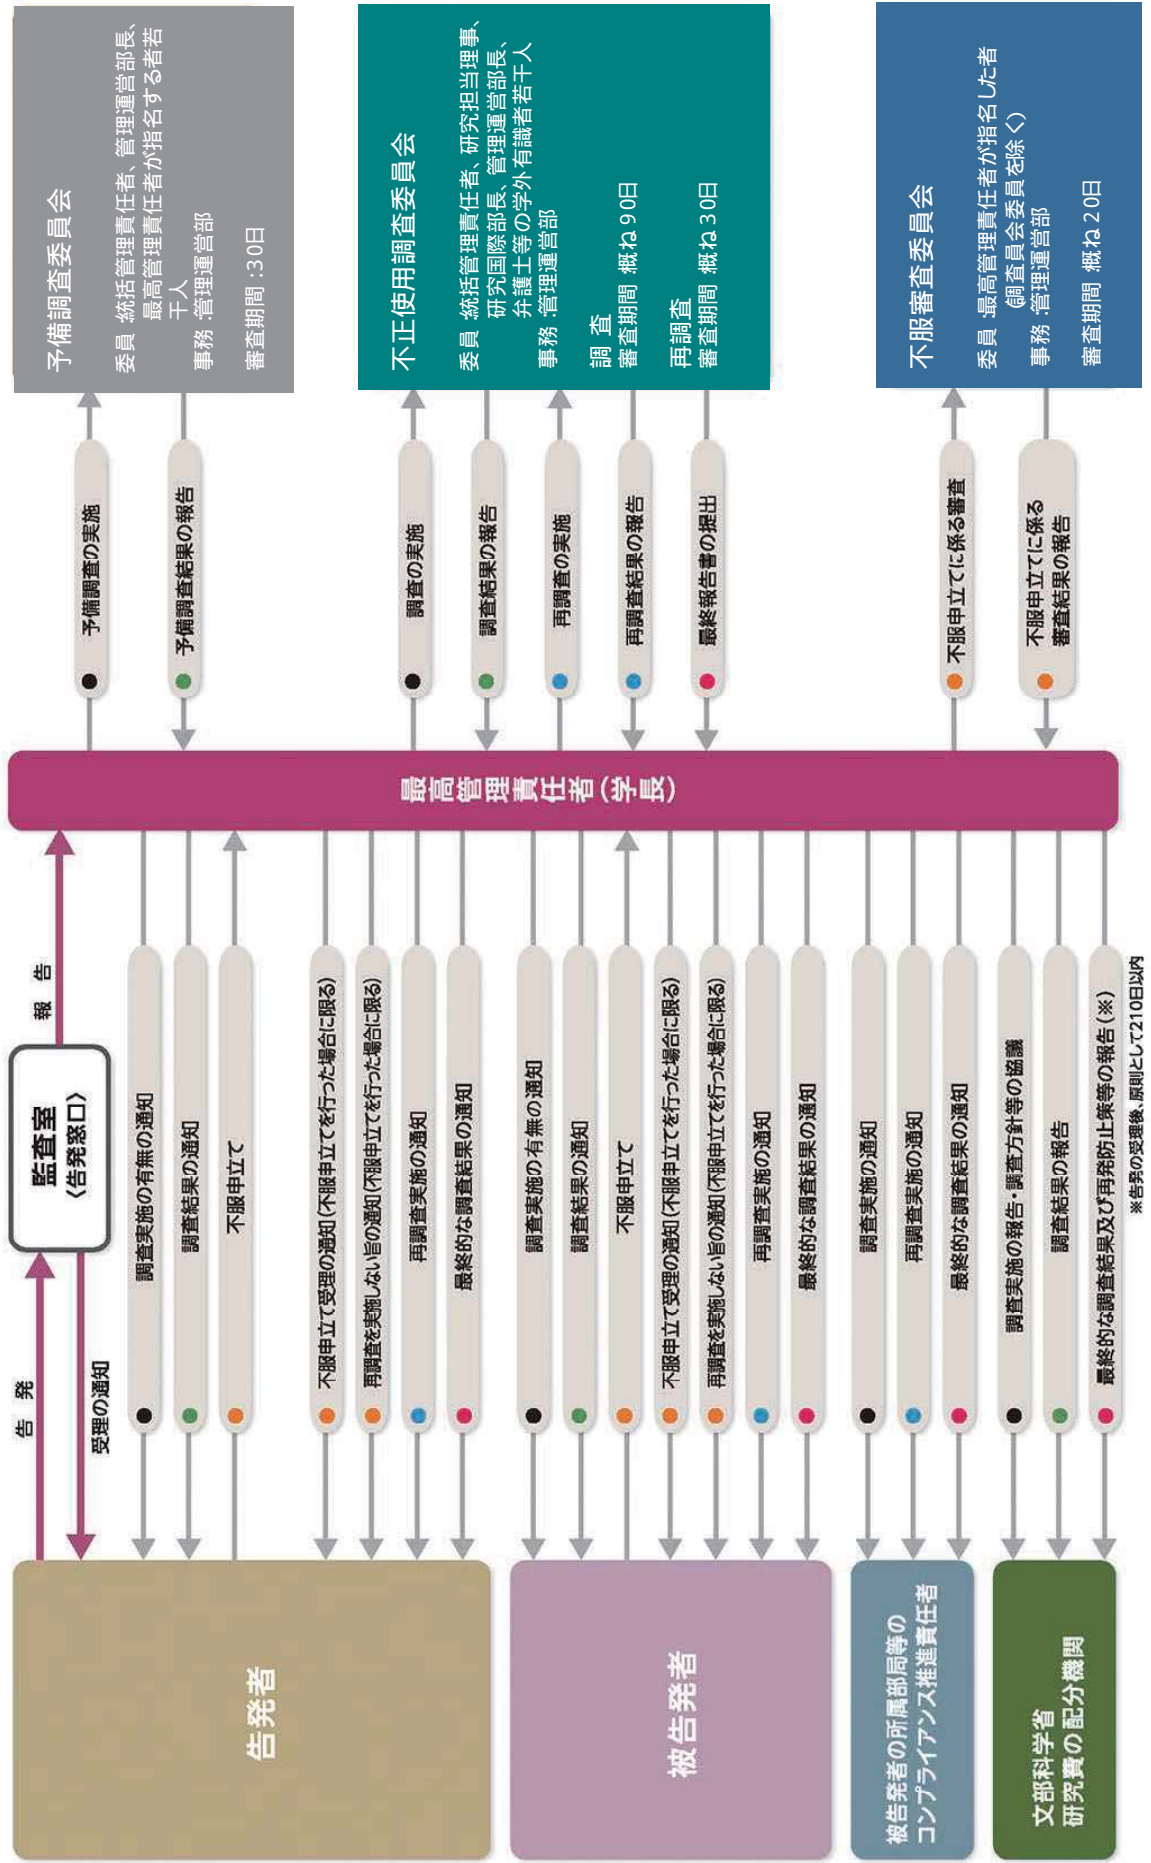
予備調査委員会

委員 統括管理責任者、管理運営部長、最高管理責任者が指名する者若干人

事務 :管理運営部

審査期間 :30日

不正使用調査委員会

委員 統括管理責任者、研究担当理事、研究国際部長、管理運営部長、弁護士等の学外有識者若干人

事務 :管理運営部

調 査
審査期間 概ね90日

再調査
審査期間 概ね30日

不服審査委員会

委員 :最高管理責任者が指名した者(調査委員会委員を除く)

事務 :管理運営部

審査期間 概ね20日

予備調査の実施

予備調査結果の報告

調査の実施

調査結果の報告

再調査の実施

再調査結果の報告

最終報告書の提出

不服申立てに係る審査

不服申立てに係る審査結果の報告

最高管理責任者(学長)

報 告

監査室
(告発窓口)

告 発

受理の通知

調査実施の有無の通知

調査結果の通知

不服申立て

不服申立て受理の通知(不服申立てを行った場合に限る)

再調査を実施しない旨の通知(不服申立てを行った場合に限る)

再調査実施の通知

最終的な調査結果の通知

調査実施の有無の通知

調査結果の通知

不服申立て

不服申立て受理の通知(不服申立てを行った場合に限る)

再調査を実施しない旨の通知(不服申立てを行った場合に限る)

再調査実施の通知

最終的な調査結果の通知

調査実施の通知

再調査実施の通知

最終的な調査結果の通知

調査実施の報告・調査方針等の協議

調査結果の報告

最終的な調査結果及び再発防止策等の報告(※)

※告発の受理後、原則として210日以内

告発者

被告発者

被告発者の所属部局等のコンプライアンス推進責任者

文部科学省
研究費の配分機関